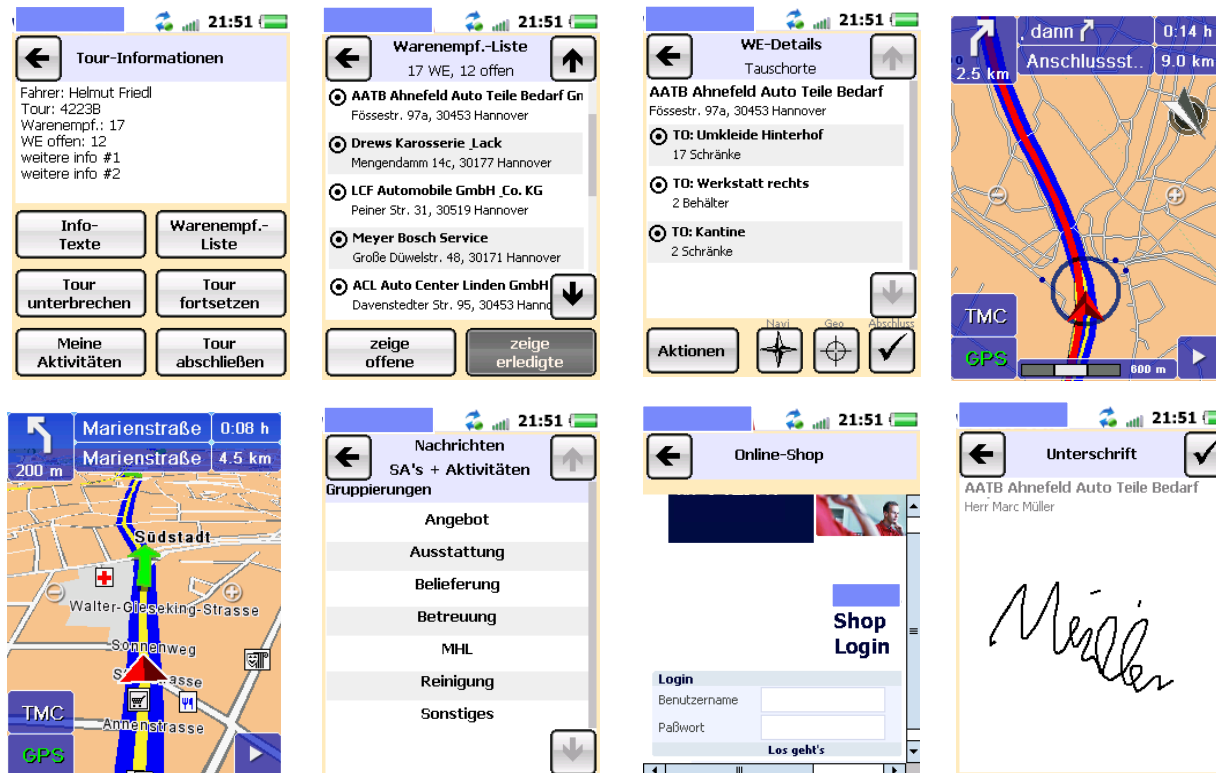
21:51
Tour-Informationen
Fahrer: Helmut Friedl
Tour: 4223B
Warenempf.: 17
WE offen: 12
weitere info #1
weitere info #2
Info-Texte
Warenempf.-Liste
Tour unterbrechen
Tour fortsetzen
Meine Aktivitäten
Tour abschließen

21:51
Warenempf.-Liste
17 WE, 12 offen
AATB Ahnefeld Auto Teile Bedarf Gn
Fössestr. 97a, 30453 Hannover
Drews Karosserie_Lack
Mengendamm 14c, 30177 Hannover
LCF Automobile GmbH_Co. KG
Peiner Str. 31, 30519 Hannover
Meyer Bosch Service
Große Düwelstr. 48, 30171 Hannover
ACL Auto Center Linden GmbH
Davenstedter Str. 95, 30453 Hanno
zeige offene
zeige erledigte

21:51
WE-Details
Tauschorte
AATB Ahnefeld Auto Teile Bedarf
Fössestr. 97a, 30453 Hannover
TO: Umkleide Hinterhof
17 Schränke
TO: Werkstatt rechts
2 Behälter
TO: Kantine
2 Schränke
Aktionen
Navi
Geo
Abschluss

dann
0:14 h
2.5 km
Anschlussst..
9.0 km
TMC
GPS
600 m

Marienstraße
0:08 h
200 m
Marienstraße
4.5 km
Südstadt
Walter-Gieseking-Strasse
Sonnenweg
S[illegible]asse
Annenstrasse
TMC
GPS

21:51
Nachrichten
SA's + Aktivitäten
Gruppierungen
Angebot
Ausstattung
Belieferung
Betreuung
MHL
Reinigung
Sonstiges

21:51
Online-Shop
Shop Login
Login
Benutzername
Paßwort
Los geht's

21:51
Unterschrift
AATB Ahnefeld Auto Teile Bedarf
Herr Marc Müller
Müller